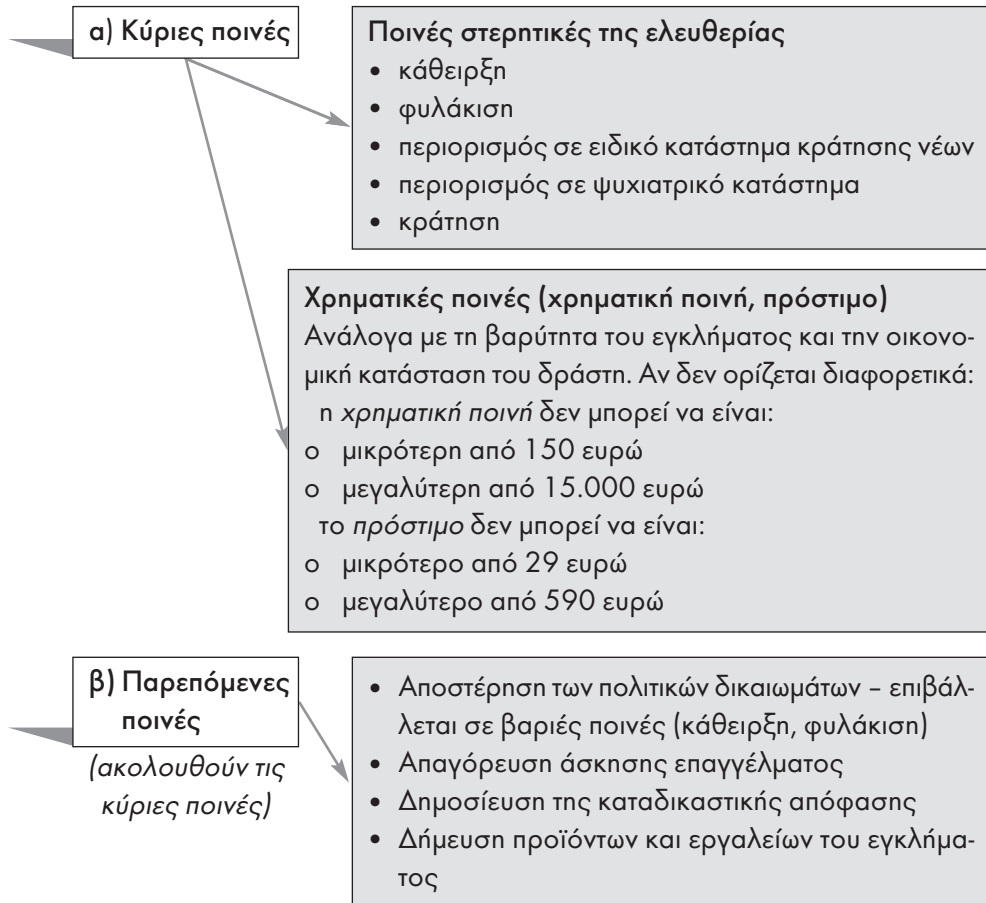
α) Κύριες ποινές

Ποινές στερητικές της ελευθερίας
• κάθειρξη
• φυλάκιση
• περιορισμός σε ειδικό κατάστημα κράτησης νέων
• περιορισμός σε ψυχιατρικό κατάστημα
• κράτηση

Χρηματικές ποινές (χρηματική ποινή, πρόστιμο)
Ανάλογα με τη βαρύτητα του εγκλήματος και την οικονομική κατάσταση του δράστη. Αν δεν ορίζεται διαφορετικά:
η *χρηματική ποινή* δεν μπορεί να είναι:
ο μικρότερη από 150 ευρώ
ο μεγαλύτερη από 15.000 ευρώ
το *πρόστιμο* δεν μπορεί να είναι:
ο μικρότερο από 29 ευρώ
ο μεγαλύτερο από 590 ευρώ

β) Παρεπόμενες ποινές
*(ακολουθούν τις κύριες ποινές)*

• Αποστέρηση των πολιτικών δικαιωμάτων – επιβάλλεται σε βαριές ποινές (κάθειρξη, φυλάκιση)
• Απαγόρευση άσκησης επαγγέλματος
• Δημοσίευση της καταδικαστικής απόφασης
• Δήμευση προϊόντων και εργαλείων του εγκλήματος